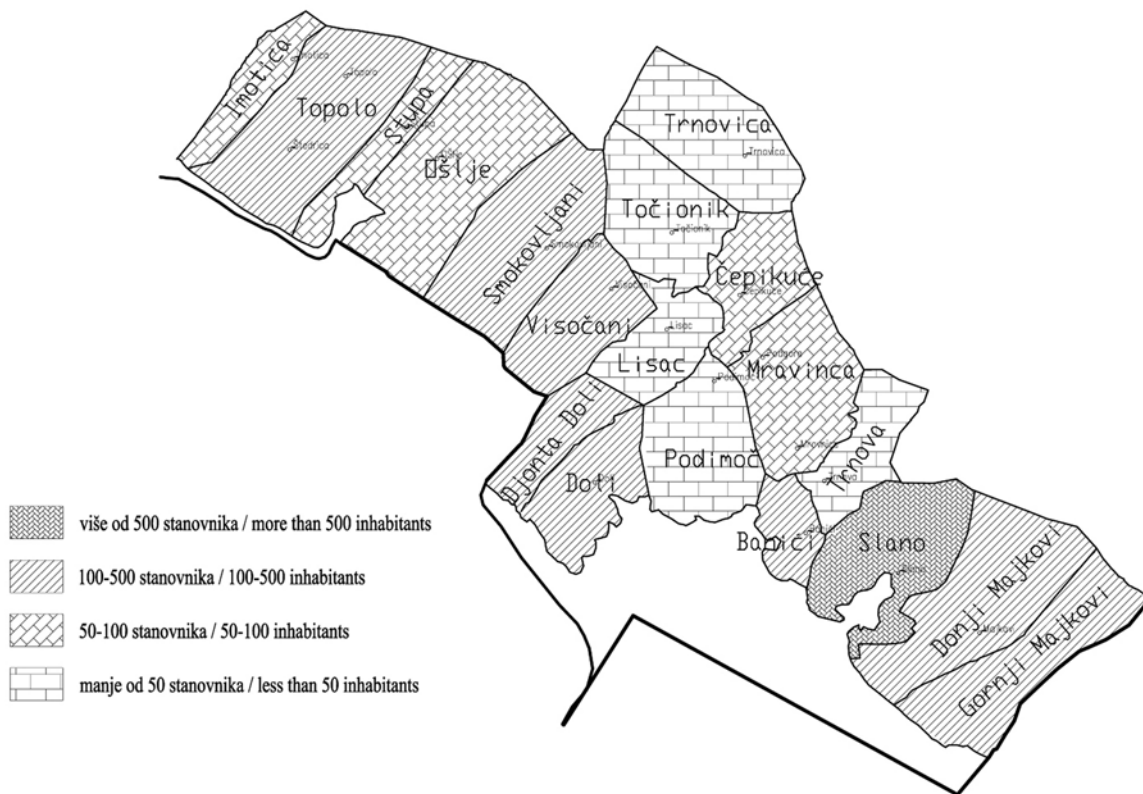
Imotica
Topolo
Stupa
Ošlje
Trnovica
Točionik
Smokovljani
Čepikuće
Visočani
Lisac
Mravinca
Djonta Doli
Doli
Podimoč
Trnova
Banići
Slano
Donji Majkovi
Gornji Majkovi

više od 500 stanovnika / more than 500 inhabitants
100-500 stanovnika / 100-500 inhabitants
50-100 stanovnika / 50-100 inhabitants
manje od 50 stanovnika / less than 50 inhabitants